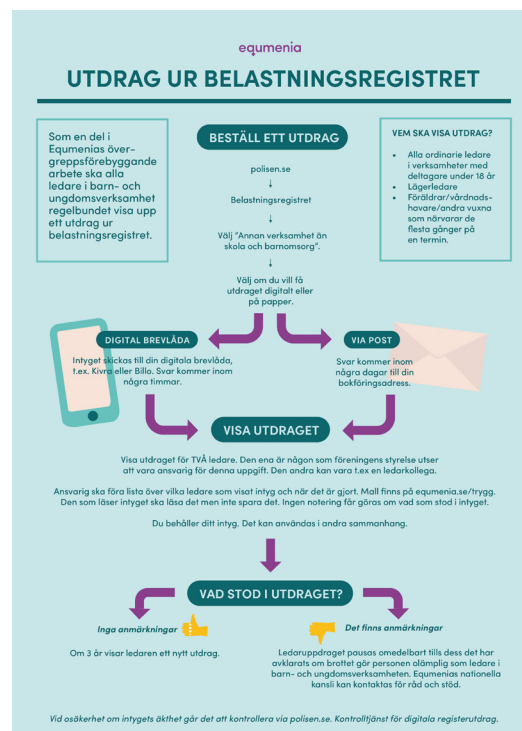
equmenia

UTDRAG UR BELASTNINGSREGISTRET

Som en del i Equmenias övergreppsförebyggande arbete ska alla ledare i barn- och ungdomsverksamhet regelbundet visa upp ett utdrag ur belastningsregistret.

BESTÄLL ETT UTDRAG

polisen.se
↓
Belastningsregistret
↓
Välj "Annan verksamhet än skola och barnomsorg".
↓
Välj om du vill få utdraget digitalt eller på papper.

VEM SKA VISA UTDRAG?

- Alla ordinarie ledare i verksamheter med deltagare under 18 år
- Lägerledare
- Föräldrar/vårdnadshavare/andra vuxna som närvarar de flesta gånger på en termin.

DIGITAL BREVLÅDA

Intyget skickas till din digitala brevlåda, t.ex. Kivra eller Billo. Svar kommer inom några timmar.

VIA POST

Svar kommer inom några dagar till din bokföringsadress.

VISA UTDRAGET

Visa utdraget för TVÅ ledare. Den ena är någon som föreningens styrelse utser att vara ansvarig för denna uppgift. Den andra kan vara t.ex en ledarkollega.

Ansvarig ska föra lista över vilka ledare som visat intyg och när det är gjort. Mall finns på equmenia.se/trygg. Den som läser intyget ska läsa det men inte spara det. Ingen notering för göras om vad som stod i intyget.

Du behåller ditt intyg. Det kan användas i andra sammanhang.

VAD STOD I UTDRAGET?

Inga anmärkningar

Om 3 år visar ledaren ett nytt utdrag.

Det finns anmärkningar

Ledaruppdraget pausas omedelbart tills dess det har avklarats om brottet gör personen olämplig som ledare i barn- och ungdomsverksamheten. Equmenias nationella kansli kan kontaktas för råd och stöd.

Vid osäkerhet om intygets äkthet går det att kontrollera via polisen.se. Kontrolltjänst för digitala registerutdrag.